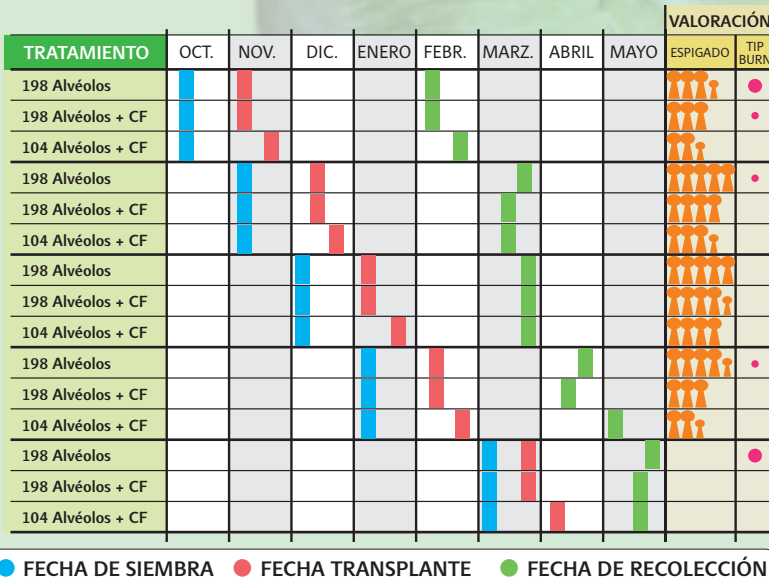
| TRATAMIENTO | OCT. | NOV. | DIC. | ENERO | FEBR. | MARZ. | ABRIL | MAYO | VALORACIÓN ESPIGADO | TIP BURN |
|---|---|---|---|---|---|---|---|---|---|---|
| 198 Alvéolos | | | | | | | | | | |
| 198 Alvéolos + CF | | | | | | | | | | |
| 104 Alvéolos + CF | | | | | | | | | | |
| 198 Alvéolos | | | | | | | | | | |
| 198 Alvéolos + CF | | | | | | | | | | |
| 104 Alvéolos + CF | | | | | | | | | | |
| 198 Alvéolos | | | | | | | | | | |
| 198 Alvéolos + CF | | | | | | | | | | |
| 104 Alvéolos + CF | | | | | | | | | | |
| 198 Alvéolos | | | | | | | | | | |
| 198 Alvéolos + CF | | | | | | | | | | |
| 104 Alvéolos + CF | | | | | | | | | | |
| 198 Alvéolos | | | | | | | | | | |
| 198 Alvéolos + CF | | | | | | | | | | |
| 104 Alvéolos + CF | | | | | | | | | | |

FECHA DE SIEMBRA FECHA TRANSPLANTE FECHA DE RECOLECCIÓN